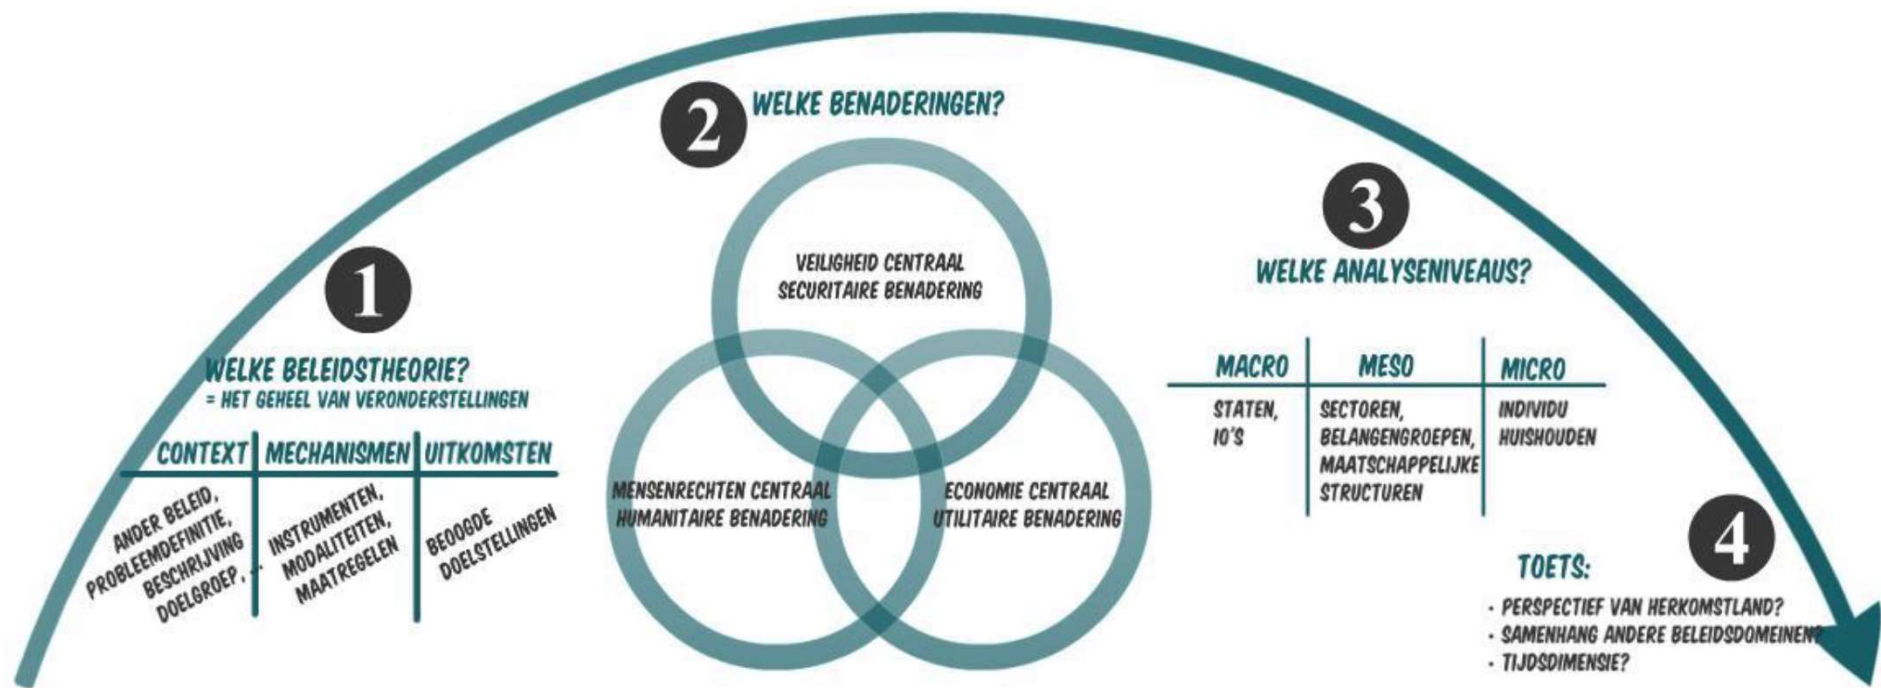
1

WELKE BELEIDSTHEORIE?
= HET GEHEEL VAN VERONDERSTELLINGEN

| CONTEXT | MECHANISMEN | UITKOMSTEN |
|---|---|---|
| ANDER BELEID, PROBLEEMDEFINITIE, BESCHRIJVING DOELGROEP, ... | INSTRUMENTEN, MODALITEITEN, MAATREGELEN | BEOOGDE DOELSTELLINGEN |

2 WELKE BENADERINGEN?

VEILIGHEID CENTRAAL
SECURITAIRE BENADERING

MENSENRECHTEN CENTRAAL
HUMANITAIRE BENADERING

ECONOMIE CENTRAAL
UTILITAIRE BENADERING

3

WELKE ANALYSENIVEAUS?

| MACRO | MESO | MICRO |
|---|---|---|
| STATEN, IO'S | SECTOREN, BELANGENGROEPEN, MAATSCHAPPELIJKE STRUCTUREN | INDIVIDU HUISHOUDEN |

4

TOETS:
- PERSPECTIEF VAN HERKOMSTLAND?
- SAMENHANG ANDERE BELEIDSDOMEINEN?
- TIJDSDIMENSIE?